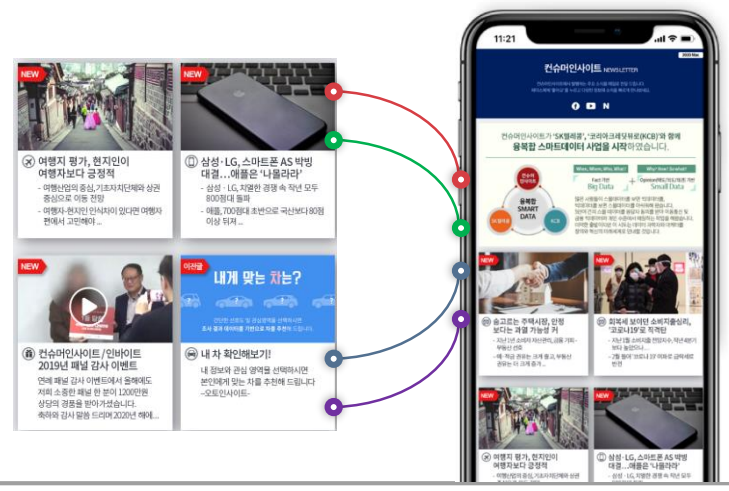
NEW

여행지 평가, 현지인이 여행자보다 긍정적

- 여행산업의 중심, 기초자치단체와 상권 중심으로 이동 전망
- 여행자-현지인 인식차이 있다면 여행자 편에서 고민해야 ...

NEW

삼성·LG, 스마트폰 AS 박빙 대결...애플은 '나몰라라'

- 삼성·LG, 치열한 경쟁 속 작년 모두 800점대 돌파
- 애플, 700점대 초반으로 국산보다 80점 이상 뒤져 ...

NEW

컨슈머인사이트/인바이트 2019년 패널 감사 이벤트

연례 패널 감사 이벤트에서 올해에도 저희 소중한 패널 한 분이 1200만원 상당의 경품을 받아가셨습니다. 축하와 감사 말씀 드리며 2020년 해에...

이전글

내게 맞는 차는?

내 차 확인해보기!

내 정보와 관심 영역을 선택하시면 본인에게 맞는 차를 추천해 드립니다 -오토인사이트-

11:21

컨슈머인사이트 NEWSLETTER

컨슈머인사이트가 'SK텔레콤', '코리아크레딧뷰로(KCB)'와 함께 융복합 스마트데이터 사업을 시작하였습니다.

융복합 SMART DATA

Big Data

Small Data

NEW

솟고르는 주택시장, 안정보다는 과열 가능성 커

NEW

회복세 보이던 소비자출심리, '코로나19'로 직격탄

NEW

여행지 평가, 현지인이 여행자보다 긍정적

삼성·LG, 스마트폰 AS 박빙 대결...애플은 '나몰라라'